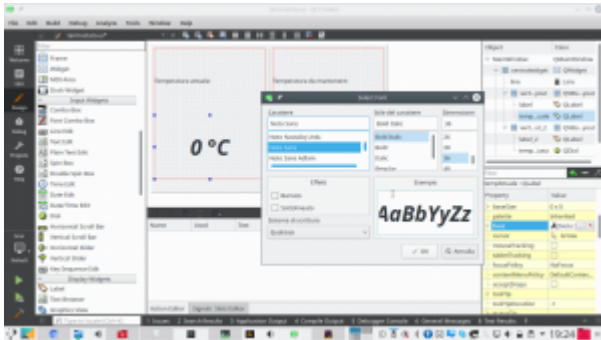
File Edit Build Debug Analyze Tools Window Help

Welcome
Design
Debug
Projects
Help

Input Widgets
Combo Box
Font Combo Box
Line Edit
Text Edit
Plain Text Edit
Spin Box
Double Spin Box
Time Edit
Date Edit
Date/Time Edit
Dial
Horizontal Scroll Bar
Vertical Scroll Bar
Horizontal Slider
Vertical Slider
Key Sequence Edit
Display Widgets
Label
Text Browser
Graphics View

Temperatura attuale

Temperatura da mantenere

0 °C

Select Font

Carattere
Noto Sans
Noto Naskh Arabic UI
Noto Sans
Noto Sans Adlam

Stile del carattere
Bold Italic
Bold Italic
Bold
Italic

Dimensione
16

Effetti
Barrato
Sottolineato

Sistema di scrittura
Qualsiasi

Esempio
AaBbYyZz

OK
Annulla

Name Used Text

Action Editor Signals Slots Editor

Object Class
MainWindow QMainWindow
centralwidget QWidget
label QLabel
temp_corr QLabel

Property Value
geometry
palette Inherited
font
cursor Arrow
mouseTracking
tabletTracking
focusPolicy NoFocus
contextMenuPolicy DefaultContext
acceptDrops
toolTip
toolTipDuration -1

1 Issues 2 Search Results 3 Application Output 4 Compile Output 5 Debugger Console 6 General Messages 8 Test Results

19:24